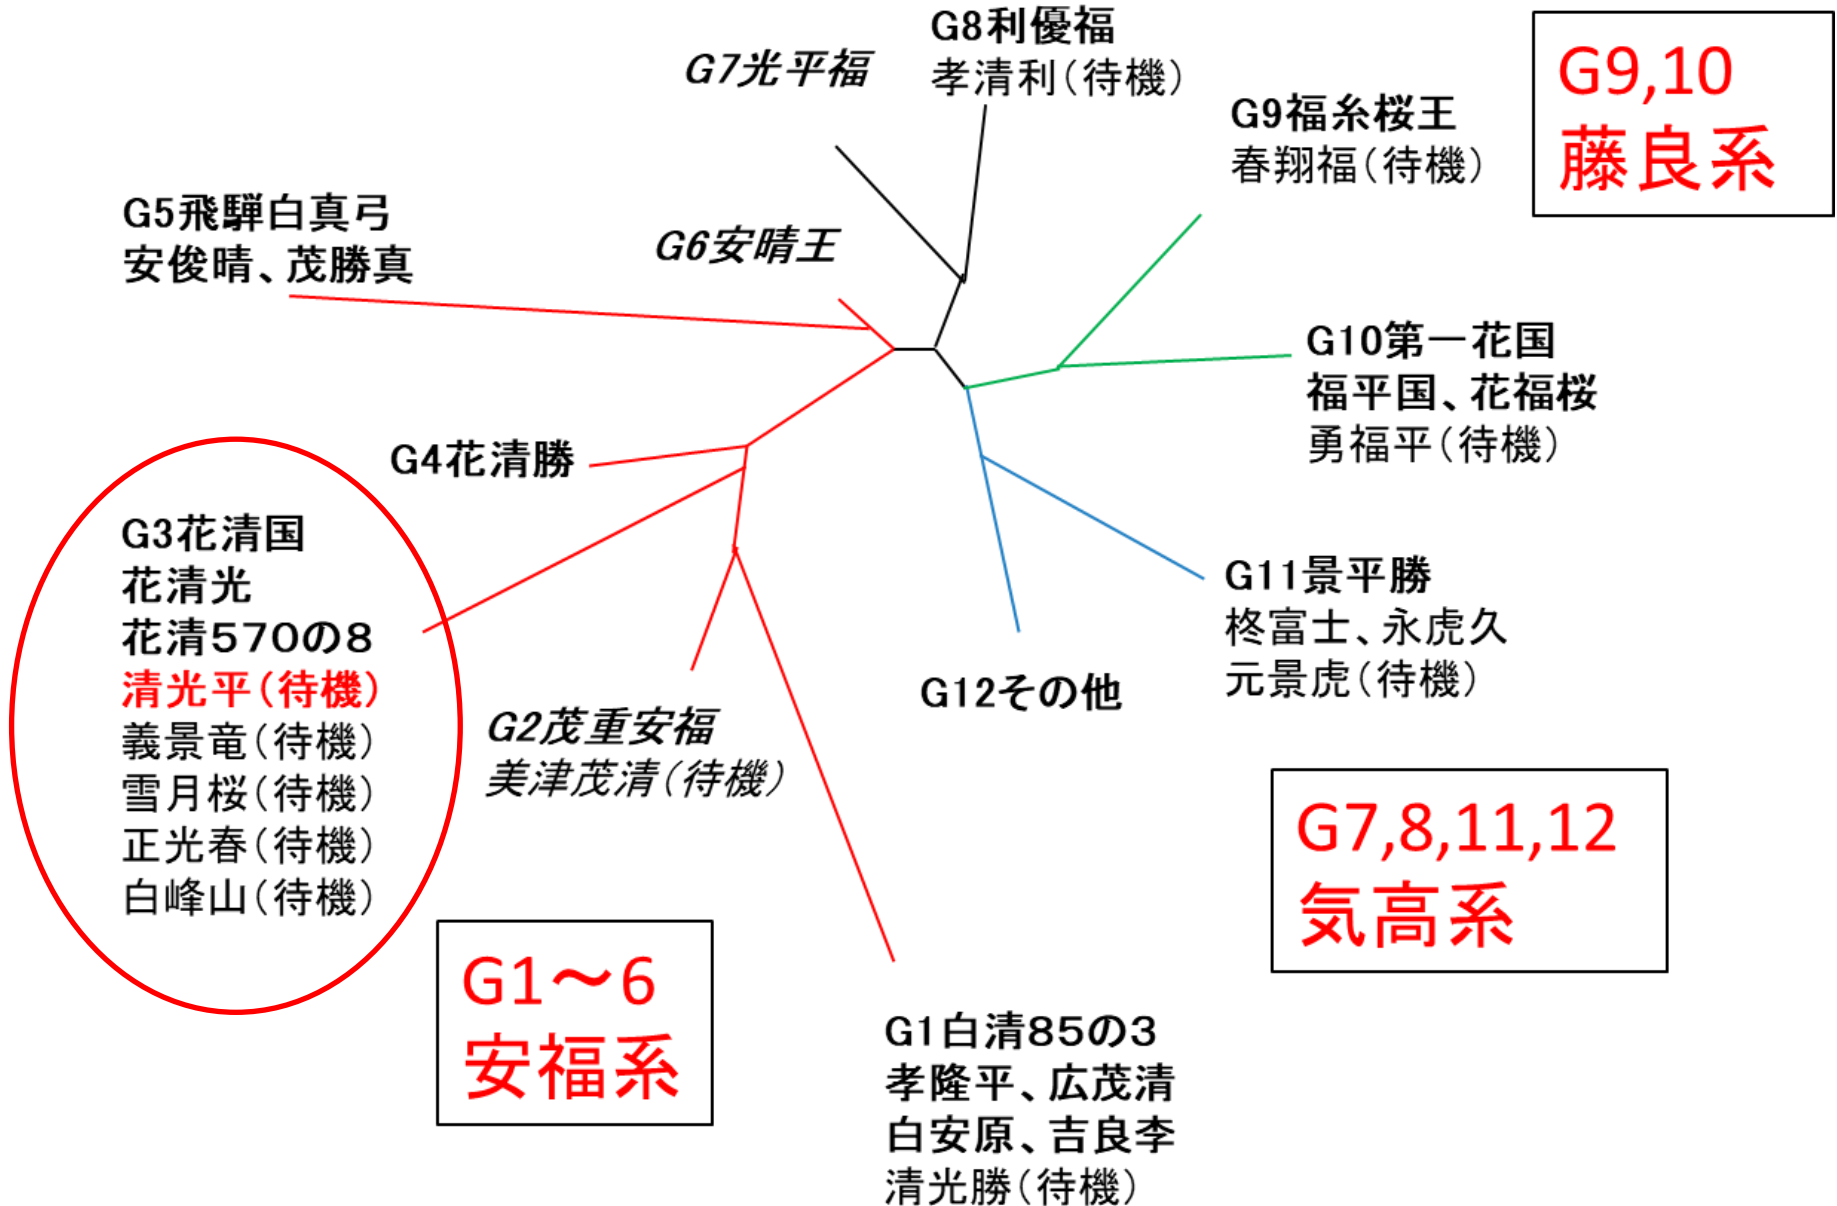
G7光平福

G8利優福
孝清利(待機)

G9福糸桜王
春翔福(待機)

G9,10
藤良系

G5飛騨白真弓
安俊晴、茂勝真

G6安晴王

G10第一花国
福平国、花福桜
勇福平(待機)

G4花清勝

G3花清国
花清光
花清570の8
清光平(待機)
義景竜(待機)
雪月桜(待機)
正光春(待機)
白峰山(待機)

G11景平勝
柊富士、永虎久
元景虎(待機)

G12その他

G2茂重安福
美津茂清(待機)

G7,8,11,12
気高系

G1〜6
安福系

G1白清85の3
孝隆平、広茂清
白安原、吉良李
清光勝(待機)